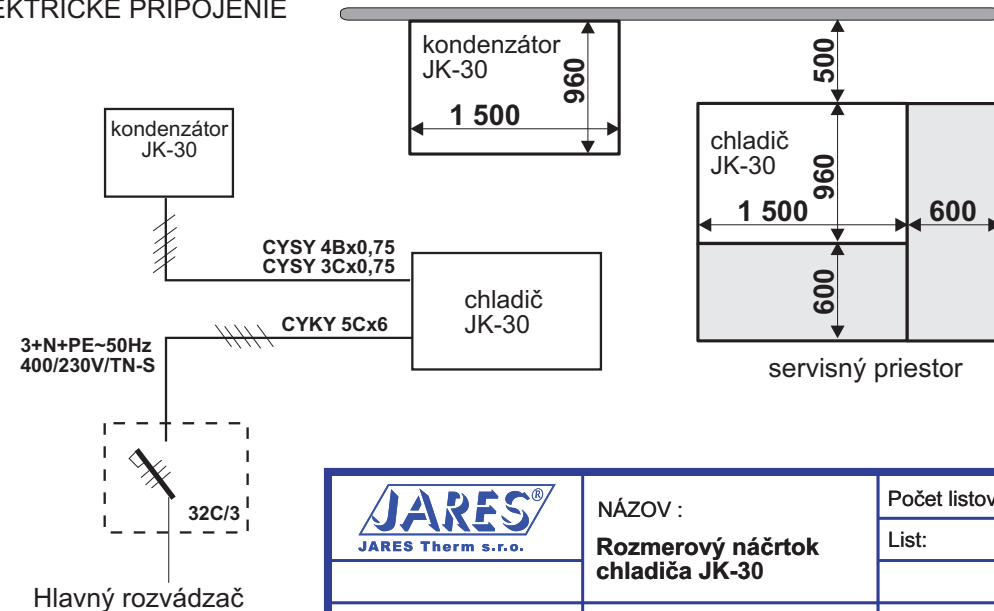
EKTRICKÉ PRIPOJENIE

kondenzátor
JK-30

CYSY 4Bx0,75
CYSY 3Cx0,75

chladič
JK-30

CYKY 5Cx6

3+N+PE~50Hz
400/230V/TN-S

32C/3

Hlavný rozvádzač

kondenzátor
JK-30

960

1 500

500

chladič
JK-30

960

1 500

600

600

servisný priestor

JARES®
JARES Therm s.r.o.

NÁZOV :

Rozmerový náčrtok chladiča JK-30

Počet listov

List: